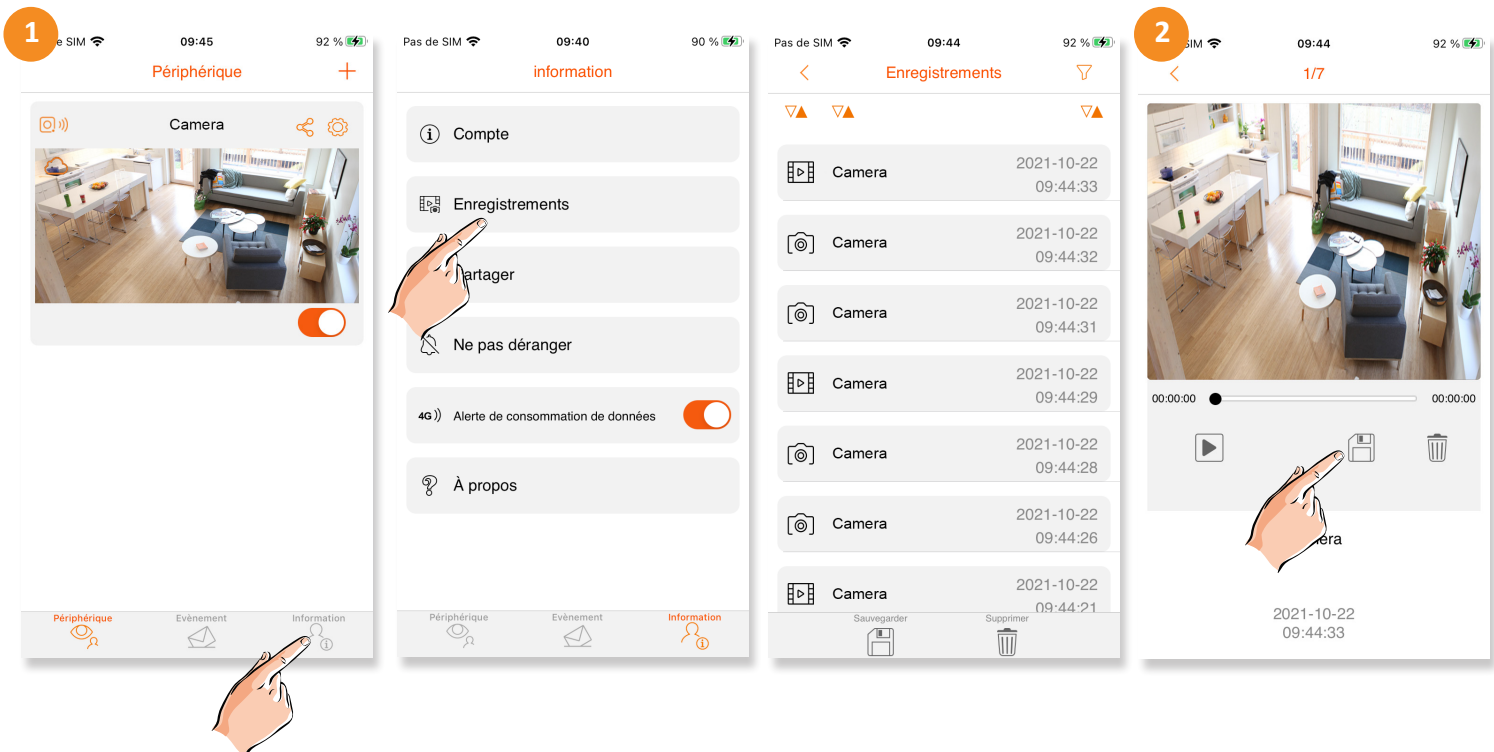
1

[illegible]e SIM 09:45 92 %

Périphérique +

Camera

Périphérique Evènement Information

Pas de SIM 09:40 90 %

information

Compte

Enregistrements

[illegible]artager

Ne pas déranger

4G Alerte de consommation de données

À propos

Périphérique Evènement Information

Pas de SIM 09:44 92 %

Enregistrements

Camera 2021-10-22 09:44:33

Camera 2021-10-22 09:44:32

Camera 2021-10-22 09:44:31

Camera 2021-10-22 09:44:29

Camera 2021-10-22 09:44:28

Camera 2021-10-22 09:44:26

Camera 2021-10-22 09:44:21

Sauvegarder Supprimer

2

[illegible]SIM 09:44 92 %

1/7

00:00:00 00:00:00

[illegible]era

2021-10-22
09:44:33